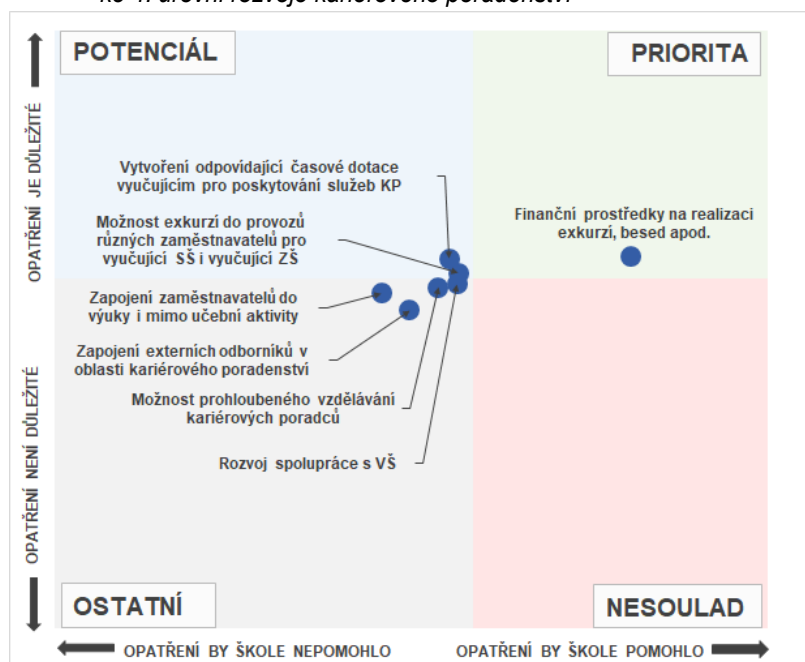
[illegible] rozvoje kariérového poradenství

POTENCIÁL

PRIORITA

OPATŘENÍ JE DŮLEŽITÉ

Vytvoření odpovídající časové dotace vyučujícím pro poskytování služeb KP

Možnost exkurzí do provozů různých zaměstnavatelů pro vyučující SŠ i vyučující ZŠ

Finanční prostředky na realizaci exkurzí, besed apod.

Zapojení zaměstnavatelů do výuky i mimo učební aktivity

Zapojení externích odborníků v oblasti kariérového poradenství

Možnost prohloubeného vzdělávání kariérových poradců

Rozvoj spolupráce s VŠ

OPATŘENÍ NENÍ DŮLEŽITÉ

OSTATNÍ

NESOULAD

OPATŘENÍ BY ŠKOLE NEPOMOHLO

OPATŘENÍ BY ŠKOLE POMOHLO